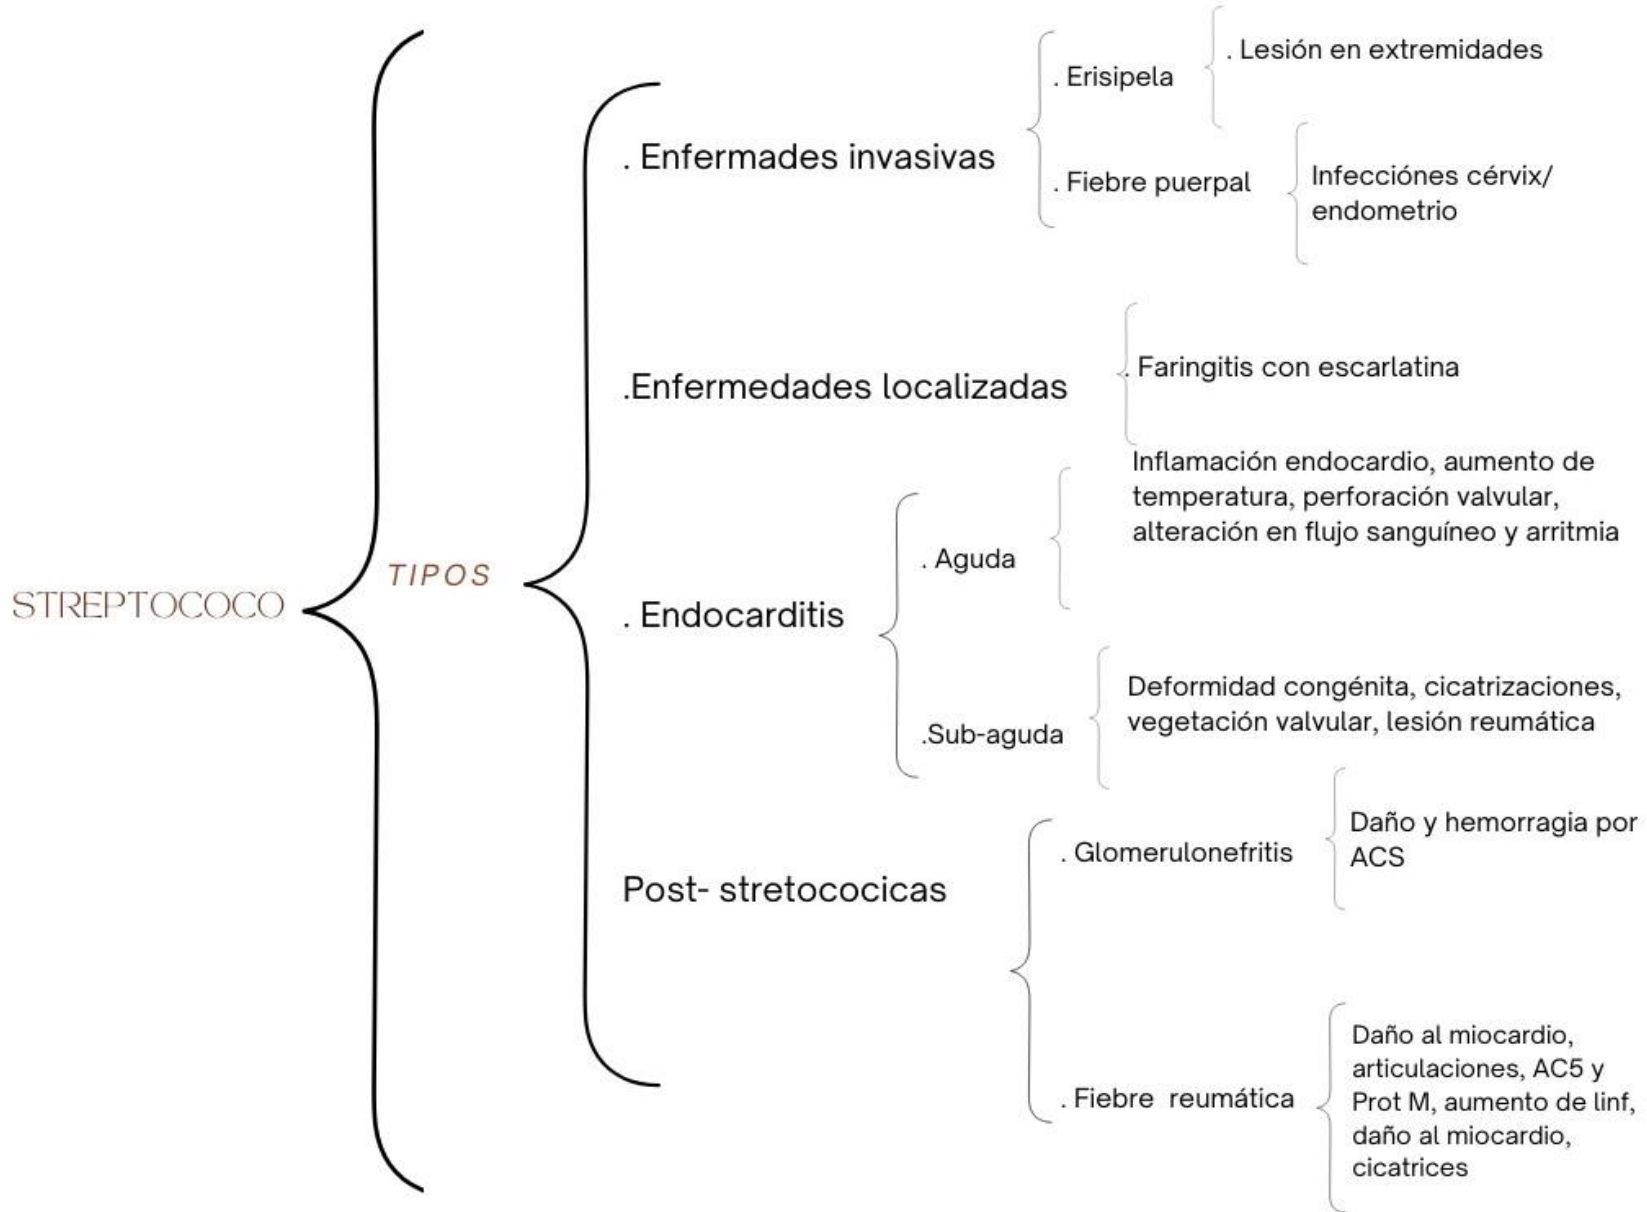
STREPTOCOCO

TIPOS

. Enfermades invasivas

. Erisipela

. Lesión en extremidades

. Fiebre puerpal

Infecciónes cérvix/ endometrio

.Enfermedades localizadas

. Faringitis con escarlatina

. Endocarditis

. Aguda

Inflamación endocardio, aumento de temperatura, perforación valvular, alteración en flujo sanguíneo y arritmia

.Sub-aguda

Deformidad congénita, cicatrizaciones, vegetación valvular, lesión reumática

Post- stretococicas

. Glomerulonefritis

Daño y hemorragia por ACS

. Fiebre reumática

Daño al miocardio, articulaciones, AC5 y Prot M, aumento de linf, daño al miocardio, cicatrices